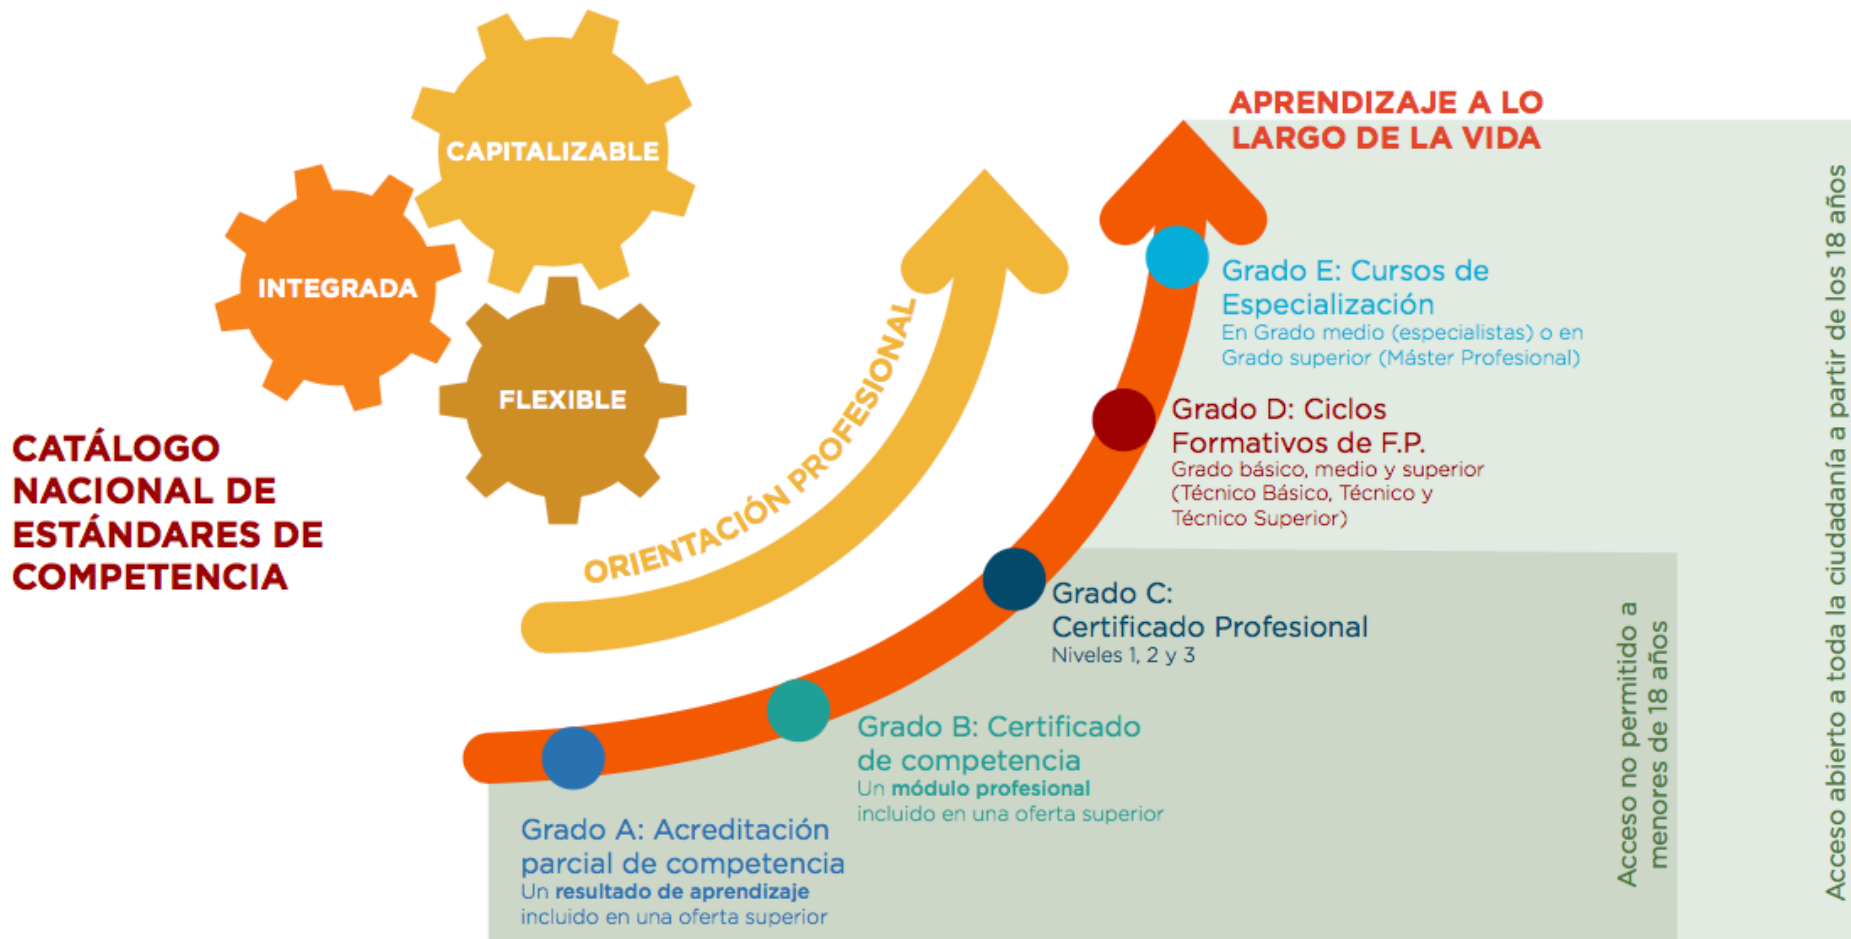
CAPITALIZABLE

INTEGRADA

FLEXIBLE

CATÁLOGO NACIONAL DE ESTÁNDARES DE COMPETENCIA

ORIENTACIÓN PROFESIONAL

APRENDIZAJE A LO LARGO DE LA VIDA

Grado E: Cursos de Especialización
En Grado medio (especialistas) o en Grado superior (Máster Profesional)

Grado D: Ciclos Formativos de F.P.
Grado básico, medio y superior (Técnico Básico, Técnico y Técnico Superior)

Grado C: Certificado Profesional
Niveles 1, 2 y 3

Grado B: Certificado de competencia
Un módulo profesional incluido en una oferta superior

Grado A: Acreditación parcial de competencia
Un resultado de aprendizaje incluido en una oferta superior

Acceso no permitido a menores de 18 años

Acceso abierto a toda la ciudadanía a partir de los 18 años